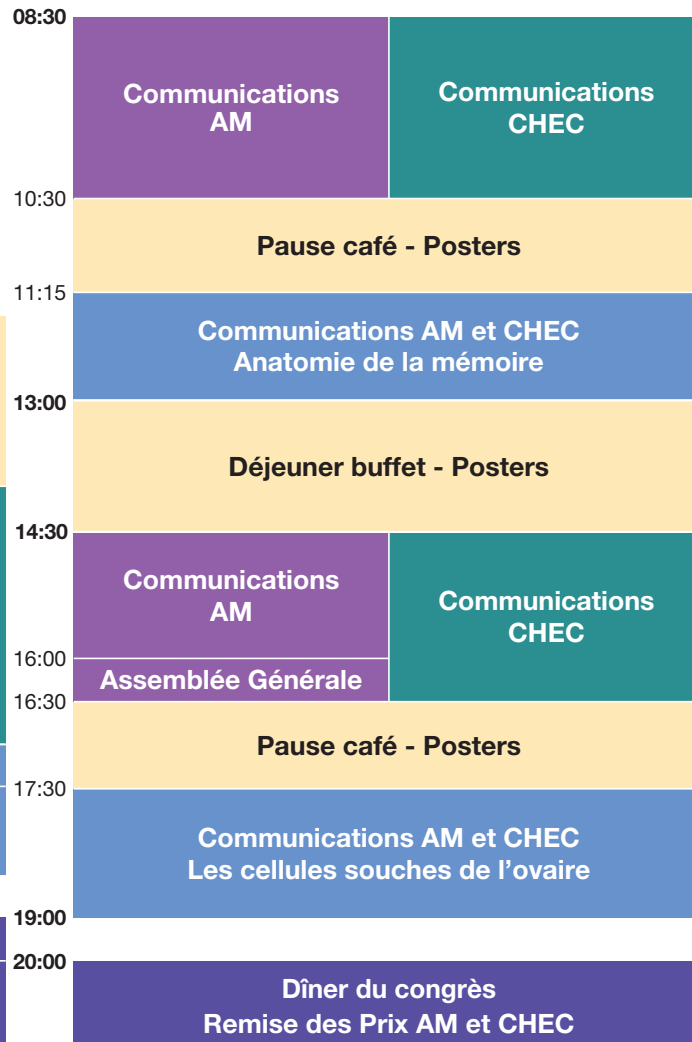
08:30

Communications AM

Communications CHEC

10:30

Pause café - Posters

11:15

Communications AM et CHEC
Anatomie de la mémoire

13:00

Déjeuner buffet - Posters

14:30

Communications AM

Communications CHEC

16:00

Assemblée Générale

16:30

Pause café - Posters

17:30

Communications AM et CHEC
Les cellules souches de l'ovaire

19:00

20:00

Dîner du congrès
Remise des Prix AM et CHEC